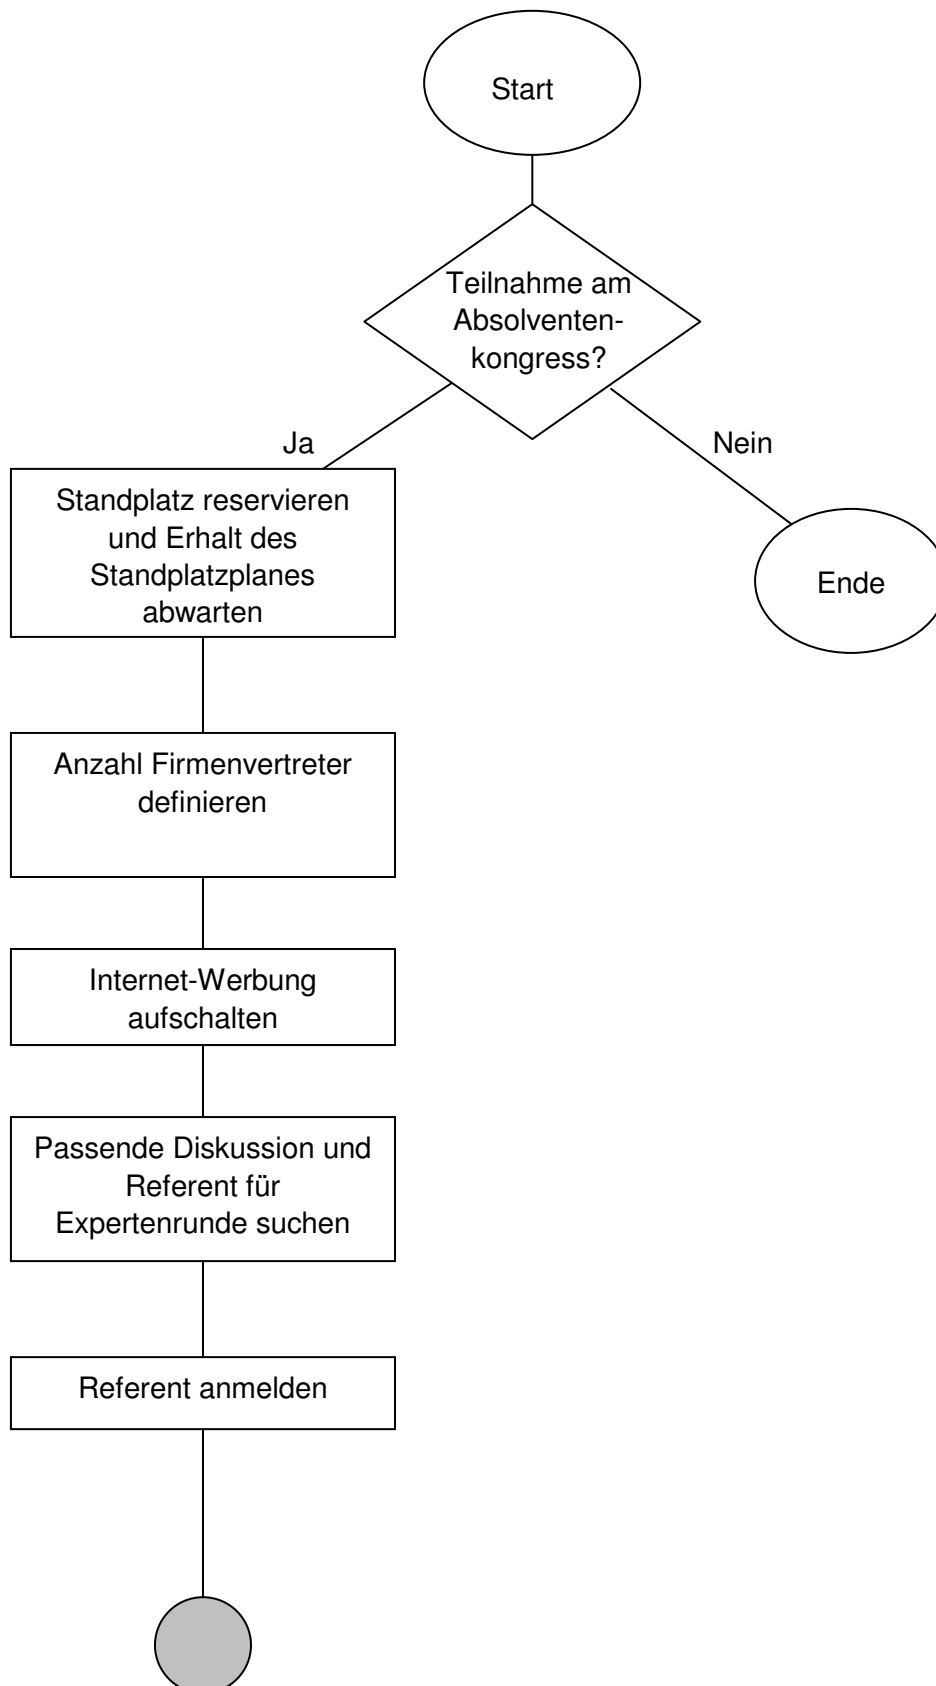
Start

Teilnahme am Absolventenkongress?

Ja

Nein

Standplatz reservieren und Erhalt des Standplatzplanes abwarten

Ende

Anzahl Firmenvertreter definieren

Internet-Werbung aufschalten

Passende Diskussion und Referent für Expertenrunde suchen

Referent anmelden